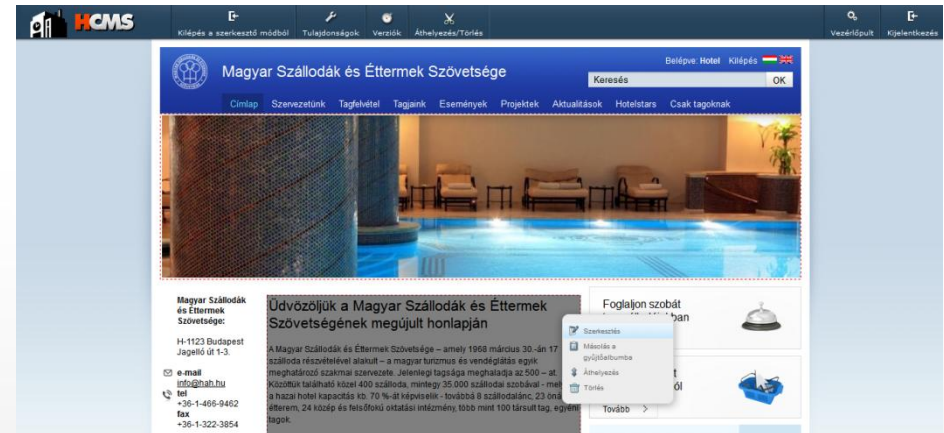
HCMS

Kilépés a szerkesztő módból Tulajdonságok Verziók Áthelyezés/Törlés

Vezérlőpult Kijelentkezés

Magyar Szállodák és Éttermek Szövetsége

Belépve: Hotel Kilépés

Keresés OK

Címlap Szervezetünk Tagfelvétel Tagjaink Események Projektek Aktualitások Hotelstars Csak tagoknak

Magyar Szállodák és Éttermek Szövetsége:

H-1123 Budapest Jagelló út 1-3.

e-mail info@hah.hu
tel +36-1-466-9462
fax +36-1-322-3854

Üdvözöljük a Magyar Szállodák és Éttermek Szövetségének megújult honlapján

A Magyar Szállodák és Éttermek Szövetsége – amely 1968 március 30.-án 17 szálloda részvételével alakult – a magyar turizmus és vendéglátás egyik meghatározó szakmai szervezete. Jelenlegi tagsága meghaladja az 500 – at. Közöttük található közel 400 szálloda, mintegy 35.000 szállodai szobával - mel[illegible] a hazai hotel kapacitás kb. 70 %-át képviselik - további 8 szállodalánc, 23 önál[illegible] étterem, 24 közép és felsőfokú oktatási intézmény, több mint 100 társult tag, egyéni tagok.

Foglaljon szobát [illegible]ban

Szerkesztés
Másolás a gyűjtőalbumba
Áthelyezés
Törlés

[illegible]t
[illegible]ól

Tovább >